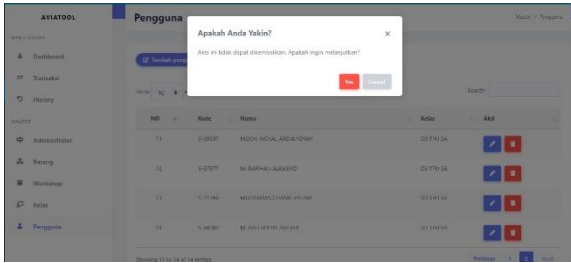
AVIATOOL

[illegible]

Dashboard

Transaksi

History

MASTER

Administrator

Barang

Workshop

Kelas

Pengguna

Pengguna

Home / Pengguna

Tambah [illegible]

Show 10

Search:

| NO | Kode | Nama | Kelas | Aksi |
|---|---|---|---|---|
| 11 | S-35597 | MOCH. NOVAL ARDIANSYAH | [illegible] |  |
| 12 | S-27077 | M. RAFHAN ALRASYID | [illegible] |  |
| 13 | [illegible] | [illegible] | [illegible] |  |
| 14 | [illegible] | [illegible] | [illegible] |  |

Showing 11 to 14 of 14 entries

Previous 1 2 Next

Apakah Anda Yakin?

×

Aksi ini tidak dapat dikembalikan. Apakah ingin melanjutkan?

Yes

Cancel